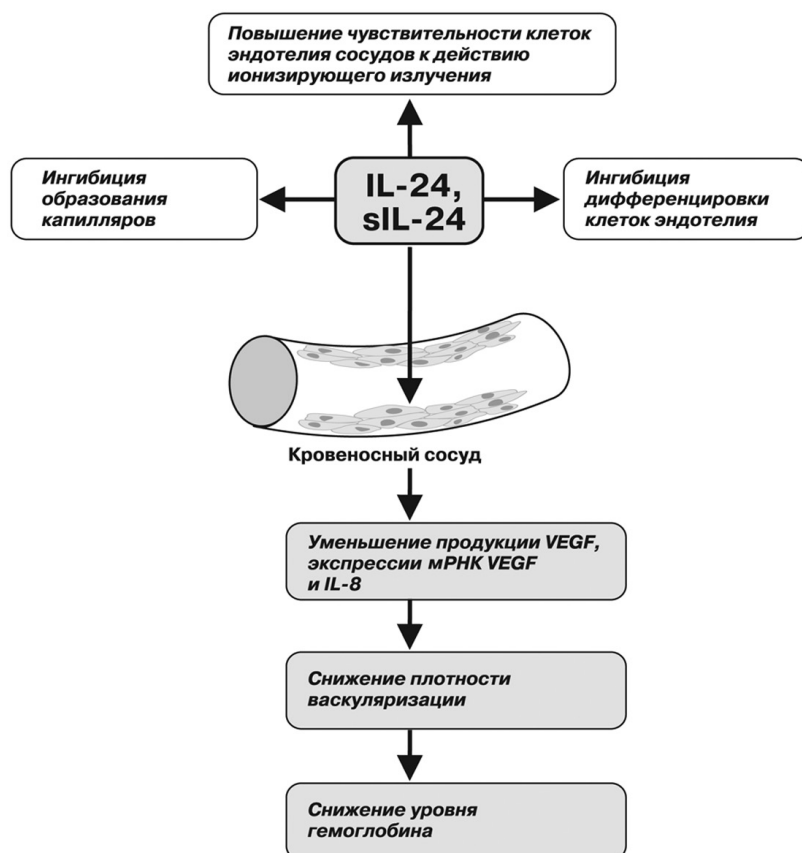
Повышение чувствительности клеток эндотелия сосудов к действию ионизирующего излучения

Ингибиция образования капилляров

IL-24, sIL-24

Ингибиция дифференцировки клеток эндотелия

Кровеносный сосуд

Уменьшение продукции VEGF, экспрессии мРНК VEGF и IL-8

Снижение плотности васкуляризации

Снижение уровня гемоглобина